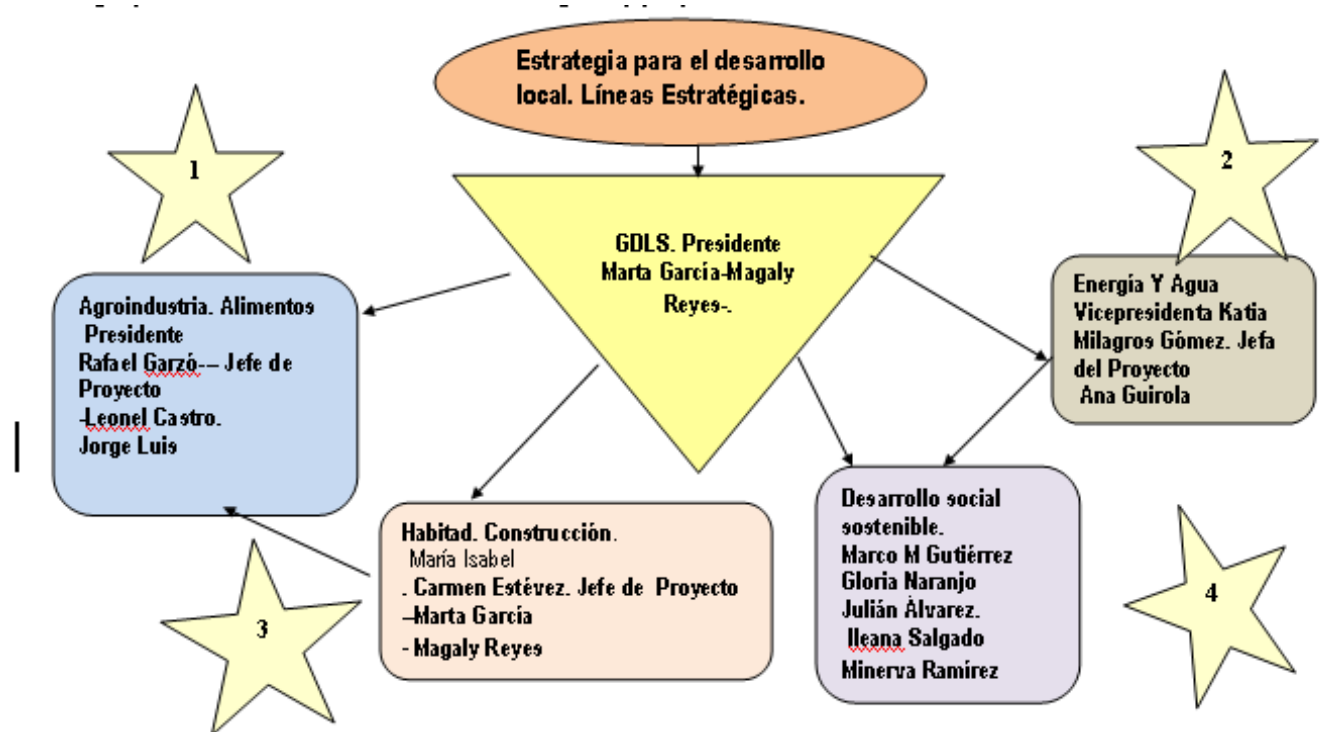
Estrategia para el desarrollo local. Líneas Estratégicas.

GDLS. Presidente Marta García-Magaly Reyes-.

1

Agroindustria. Alimentos
Presidente
Rafael Garzó-– Jefe de Proyecto
-Leonel Castro.
Jorge Luis

2

Energía Y Agua
Vicepresidenta Katia Milagros Gómez. Jefa del Proyecto
Ana Guirola

3

Habitad. Construcción.
María Isabel
. Carmen Estévez. Jefe de Proyecto
–Marta García
- Magaly Reyes

4

Desarrollo social sostenible.
Marco M Gutiérrez
Gloria Naranjo
Julián Álvarez.
Ileana Salgado
Minerva Ramírez